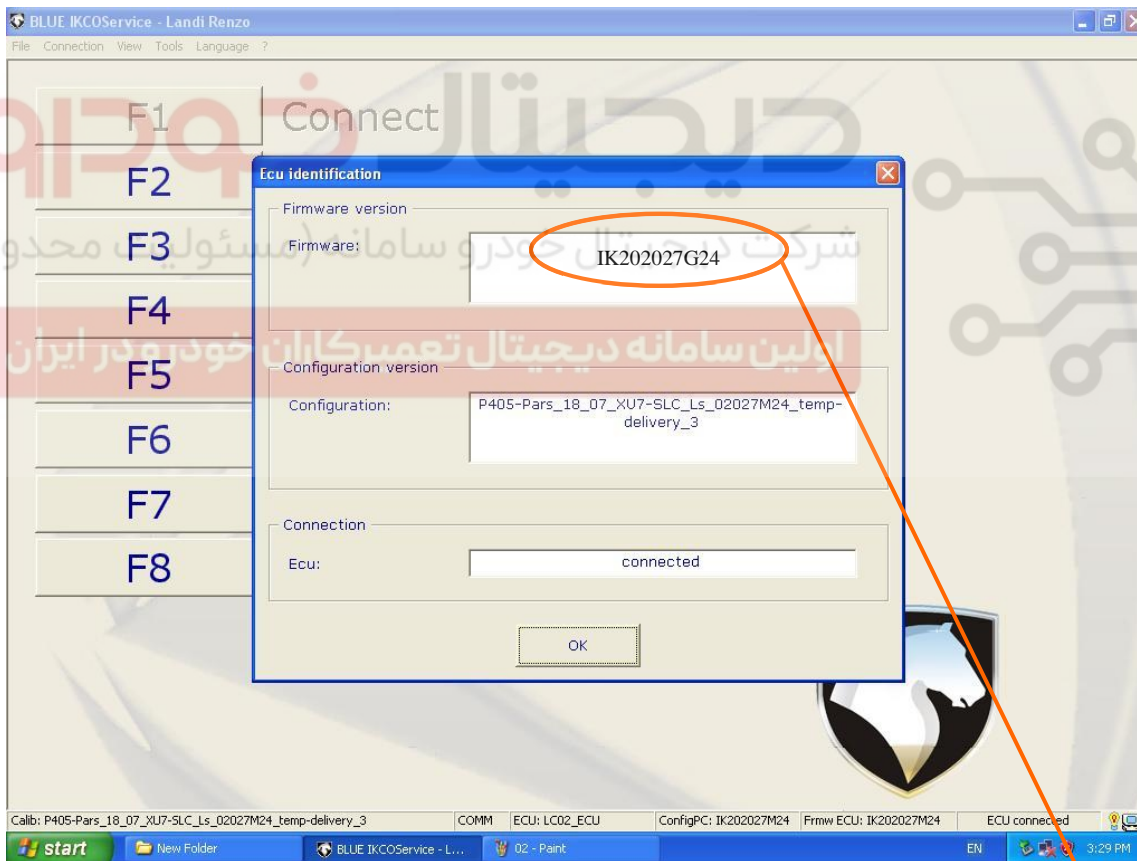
BLUE IKCOService - Landi Renzo

File Connection View Tools Language ?

F1 Connect

F2

F3

F4

F5

F6

F7

F8

دیجیتال خودرو

شرکت دیجیتال خودرو سامانه (مسئولیت محدود)

اولین سامانه دیجیتال تعمیرکاران خودرو در ایران

Ecu identification

Firmware version

Firmware: IK202027G24

Configuration version

Configuration: P405-Pars_18_07_XU7-SLC_Ls_02027M24_temp-delivery_3

Connection

Ecu: connected

OK

Calib: P405-Pars_18_07_XU7-SLC_Ls_02027M24_temp-delivery_3 | COMM | ECU: LC02_ECU | ConfigPC: IK202027M24 | Frmw ECU: IK202027M24 | ECU connected

start | New Folder | BLUE IKCOService - L... | 02 - Paint | EN | 3:29 PM